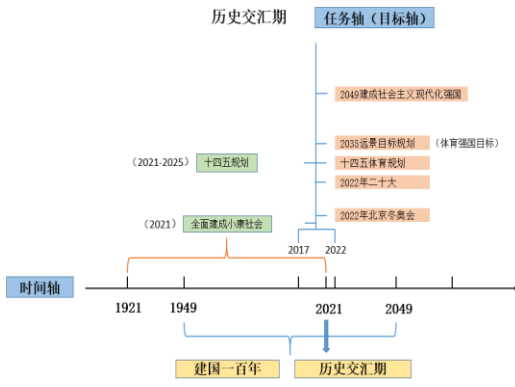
历史交汇期

任务轴（目标轴）

2049建成社会主义现代化强国

2035远景目标规划 （体育强国目标

十四五体育规划

2022年二十大

2022年北京冬奥会

（2021-2025） 十四五规划

（2021） 全面建成小康社会

2017 2022

时间轴

1921 1949 2021 2049

建国一百年

历史交汇期